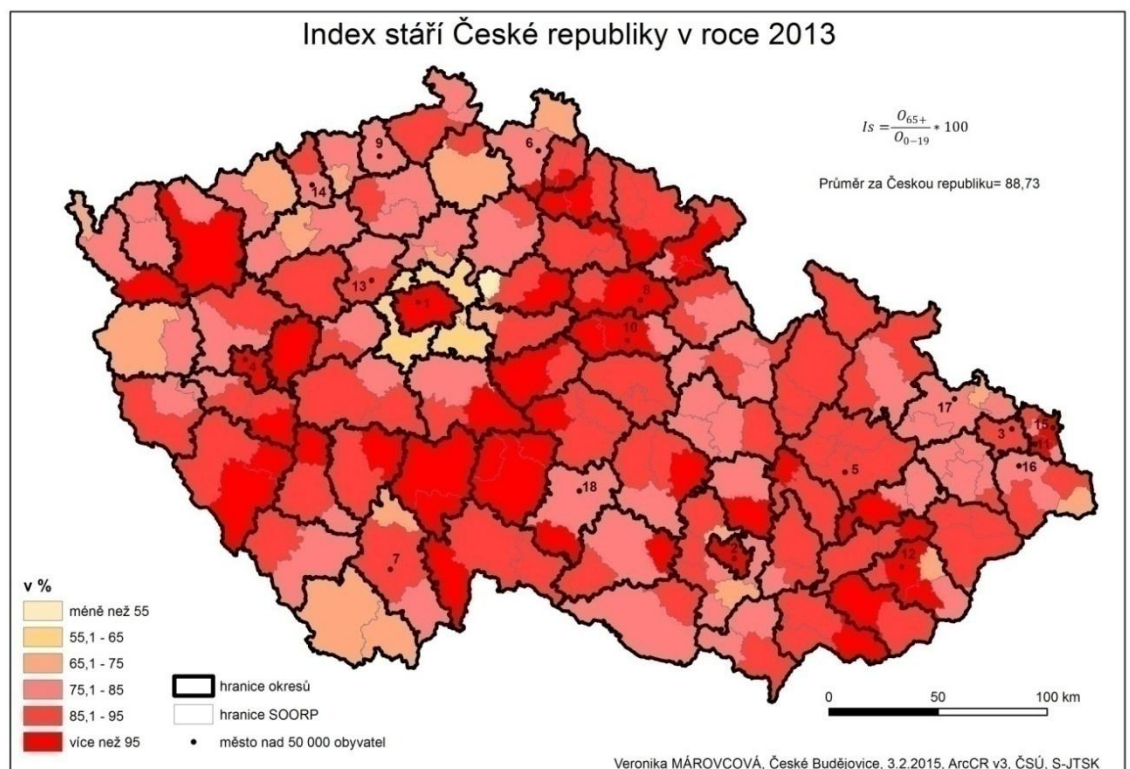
Index stáří České republiky v roce 2013

$Is = \frac{O_{65+}}{O_{0-19}} * 100$

Průměr za Českou republiku= 88,73

9
6
14
13
1
8
10
17
3
15
11
5
16
18
2
12
7

v %
méně než 55
55,1 - 65
65,1 - 75
75,1 - 85
85,1 - 95
více než 95

hranice okresů
hranice SOORP
město nad 50 000 obyvatel

0
50
100 km

Veronika MÁROVCOVÁ, České Budějovice, 3.2.2015, ArcCR v3, ČSÚ, S-JTSK